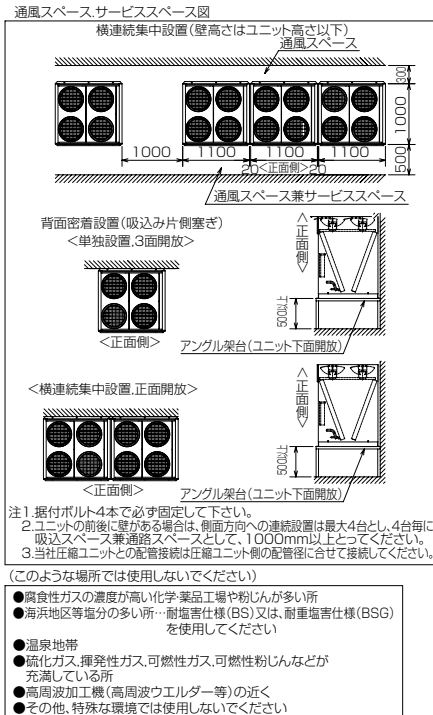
通風スペース.サービススペース図

横連続集中設置(壁高さはユニット高さ以下)

通風スペース

300

1000

500

1000

1100

1100

1100

1100

20

<正面側>

20

通風スペース兼サービススペース

背面密着設置(吸込み片側塞ぎ)

<単独設置,3面開放>

<正面側>

<正面側>

500以上

アングル架台(ユニット下面開放)

<横連続集中設置,正面開放>

<正面側>

<正面側>

500以上

アングル架台(ユニット下面開放)

注1.据付ボルト4本で必ず固定して下さい。
2.ユニットの前後に壁がある場合は、側面方向への連続設置は最大4台とし、4台毎に吸込スペース兼通路スペースとして、1000mm以上とってください。
3.当社圧縮ユニットとの配管接続は圧縮ユニット側の配管径に合せて接続してください。

(このような場所では使用しないでください)

●腐食性ガスの濃度が高い化学・薬品工場や粉じんが多い所
●海浜地区等塩分の多い所…耐塩害仕様(BS)又は、耐重塩害仕様(BSG)を使用してください
●温泉地帯
●硫化ガス,揮発性ガス,可燃性ガス,可燃性粉じんなどが充満している所
●高周波加工機(高周波ウエルダー等)の近く
●その他、特殊な環境では使用しないでください